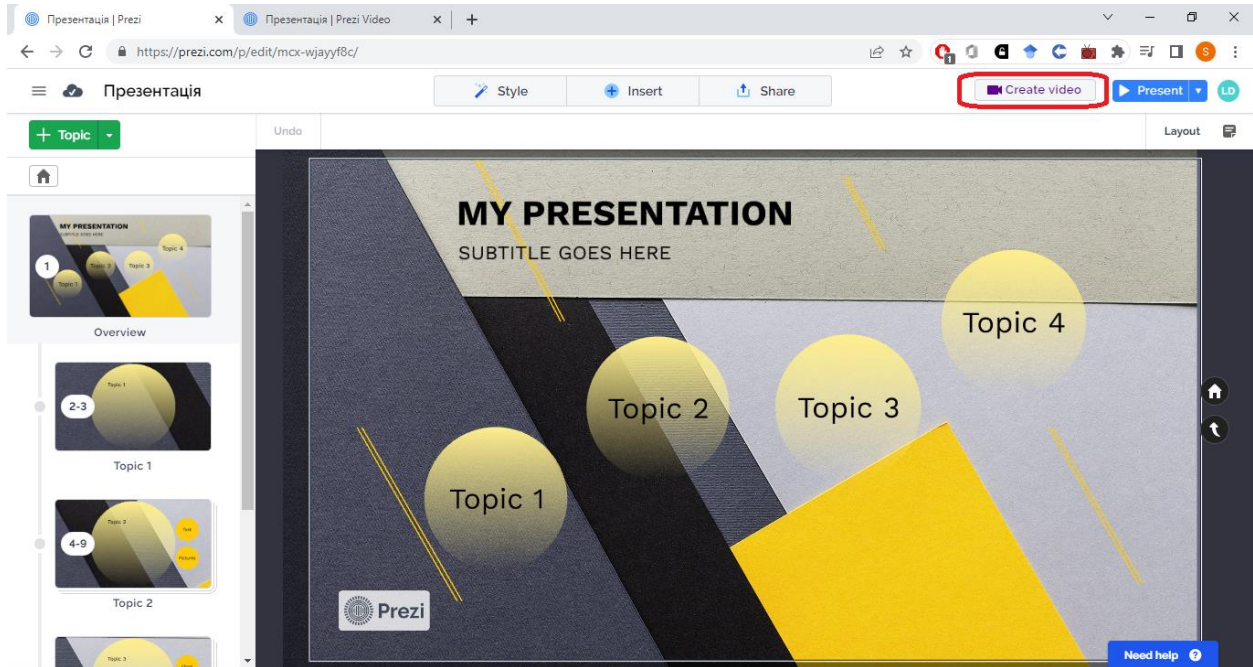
Презентація | Prezi
Презентація | Prezi Video
https://prezi.com/p/edit/mcx-wjayyf8c/

Презентація
Style
Insert
Share
Create video
Present
LD

Topic
Undo
Layout

MY PRESENTATION
SUBTITLE GOES HERE
1
Topic 1
Topic 2
Topic 3
Topic 4
Overview
2-3
Topic 1
Topic 1
4-9
Topic 2
Text
Picture
Topic 2
Topic 3

MY PRESENTATION
SUBTITLE GOES HERE
Topic 4
Topic 2
Topic 3
Topic 1
Prezi
Need help